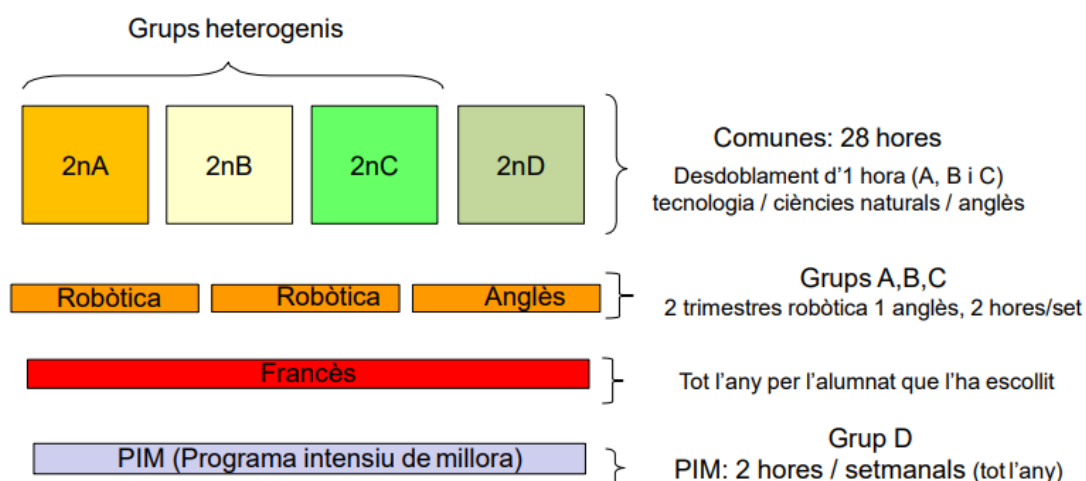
Grups heterogenis

2nA

2nB

2nC

2nD

Comunes: 28 hores

Desdoblament d'1 hora (A, B i C)
tecnologia / ciències naturals / anglès

Robòtica

Robòtica

Anglès

Grups A,B,C
2 trimestres robòtica 1 anglès, 2 hores/set

Francès

Tot l'any per l'alumnat que l'ha escollit

PIM (Programa intensiu de millora)

Grup D
PIM: 2 hores / setmanals (tot l'any)